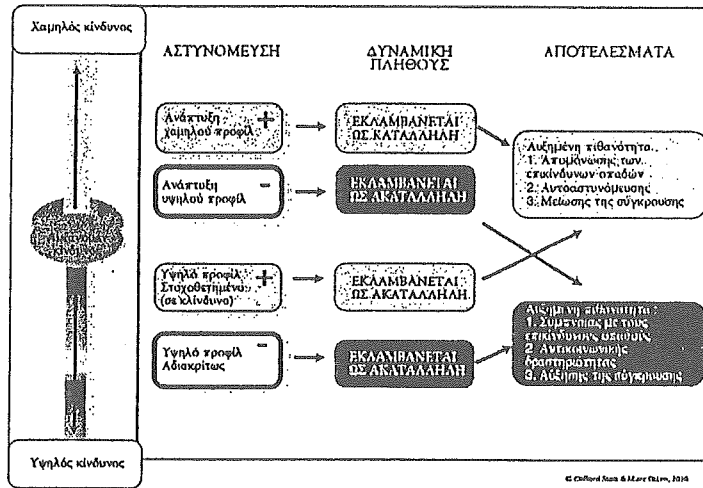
Χαμηλός κίνδυνος

ΑΣΤΥΝΟΜΕΥΣΗ

ΔΥΝΑΜΙΚΗ ΠΛΗΘΟΥΣ

ΑΠΟΤΕΛΕΣΜΑΤΑ

Ανάπτυξη χαμηλού προφίλ +

ΕΚΛΑΜΒΑΝΕΤΑΙ ΩΣ ΚΑΤΑΛΛΗΛΗ

Αυξημένη πιθανότητα
1. Απομόνωσης των επικίνδυνων ομάδων
2. Αυτοαστυνόμευσης
3. Μείωσης της σύγκρουσης

Ανάπτυξη υψηλού προφίλ −

ΕΚΛΑΜΒΑΝΕΤΑΙ ΩΣ ΑΚΑΤΑΛΛΗΛΗ

Υψηλό προφίλ Στοχοθετημένο (σε κίνδυνο) +

ΕΚΛΑΜΒΑΝΕΤΑΙ ΩΣ ΑΚΑΤΑΛΛΗΛΗ

Αύξημένη πιθανότητα
1. Συμπαράταξης με τους επικίνδυνους ομάδες
2. Αντικοινωνικής δραστηριότητας
3. Αύξησης της σύγκρουσης

Υψηλό προφίλ Αδιακρίτως −

ΕΚΛΑΜΒΑΝΕΤΑΙ ΩΣ ΑΚΑΤΑΛΛΗΛΗ

Υψηλός κίνδυνος

© Clifford Stott & Mare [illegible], 2010